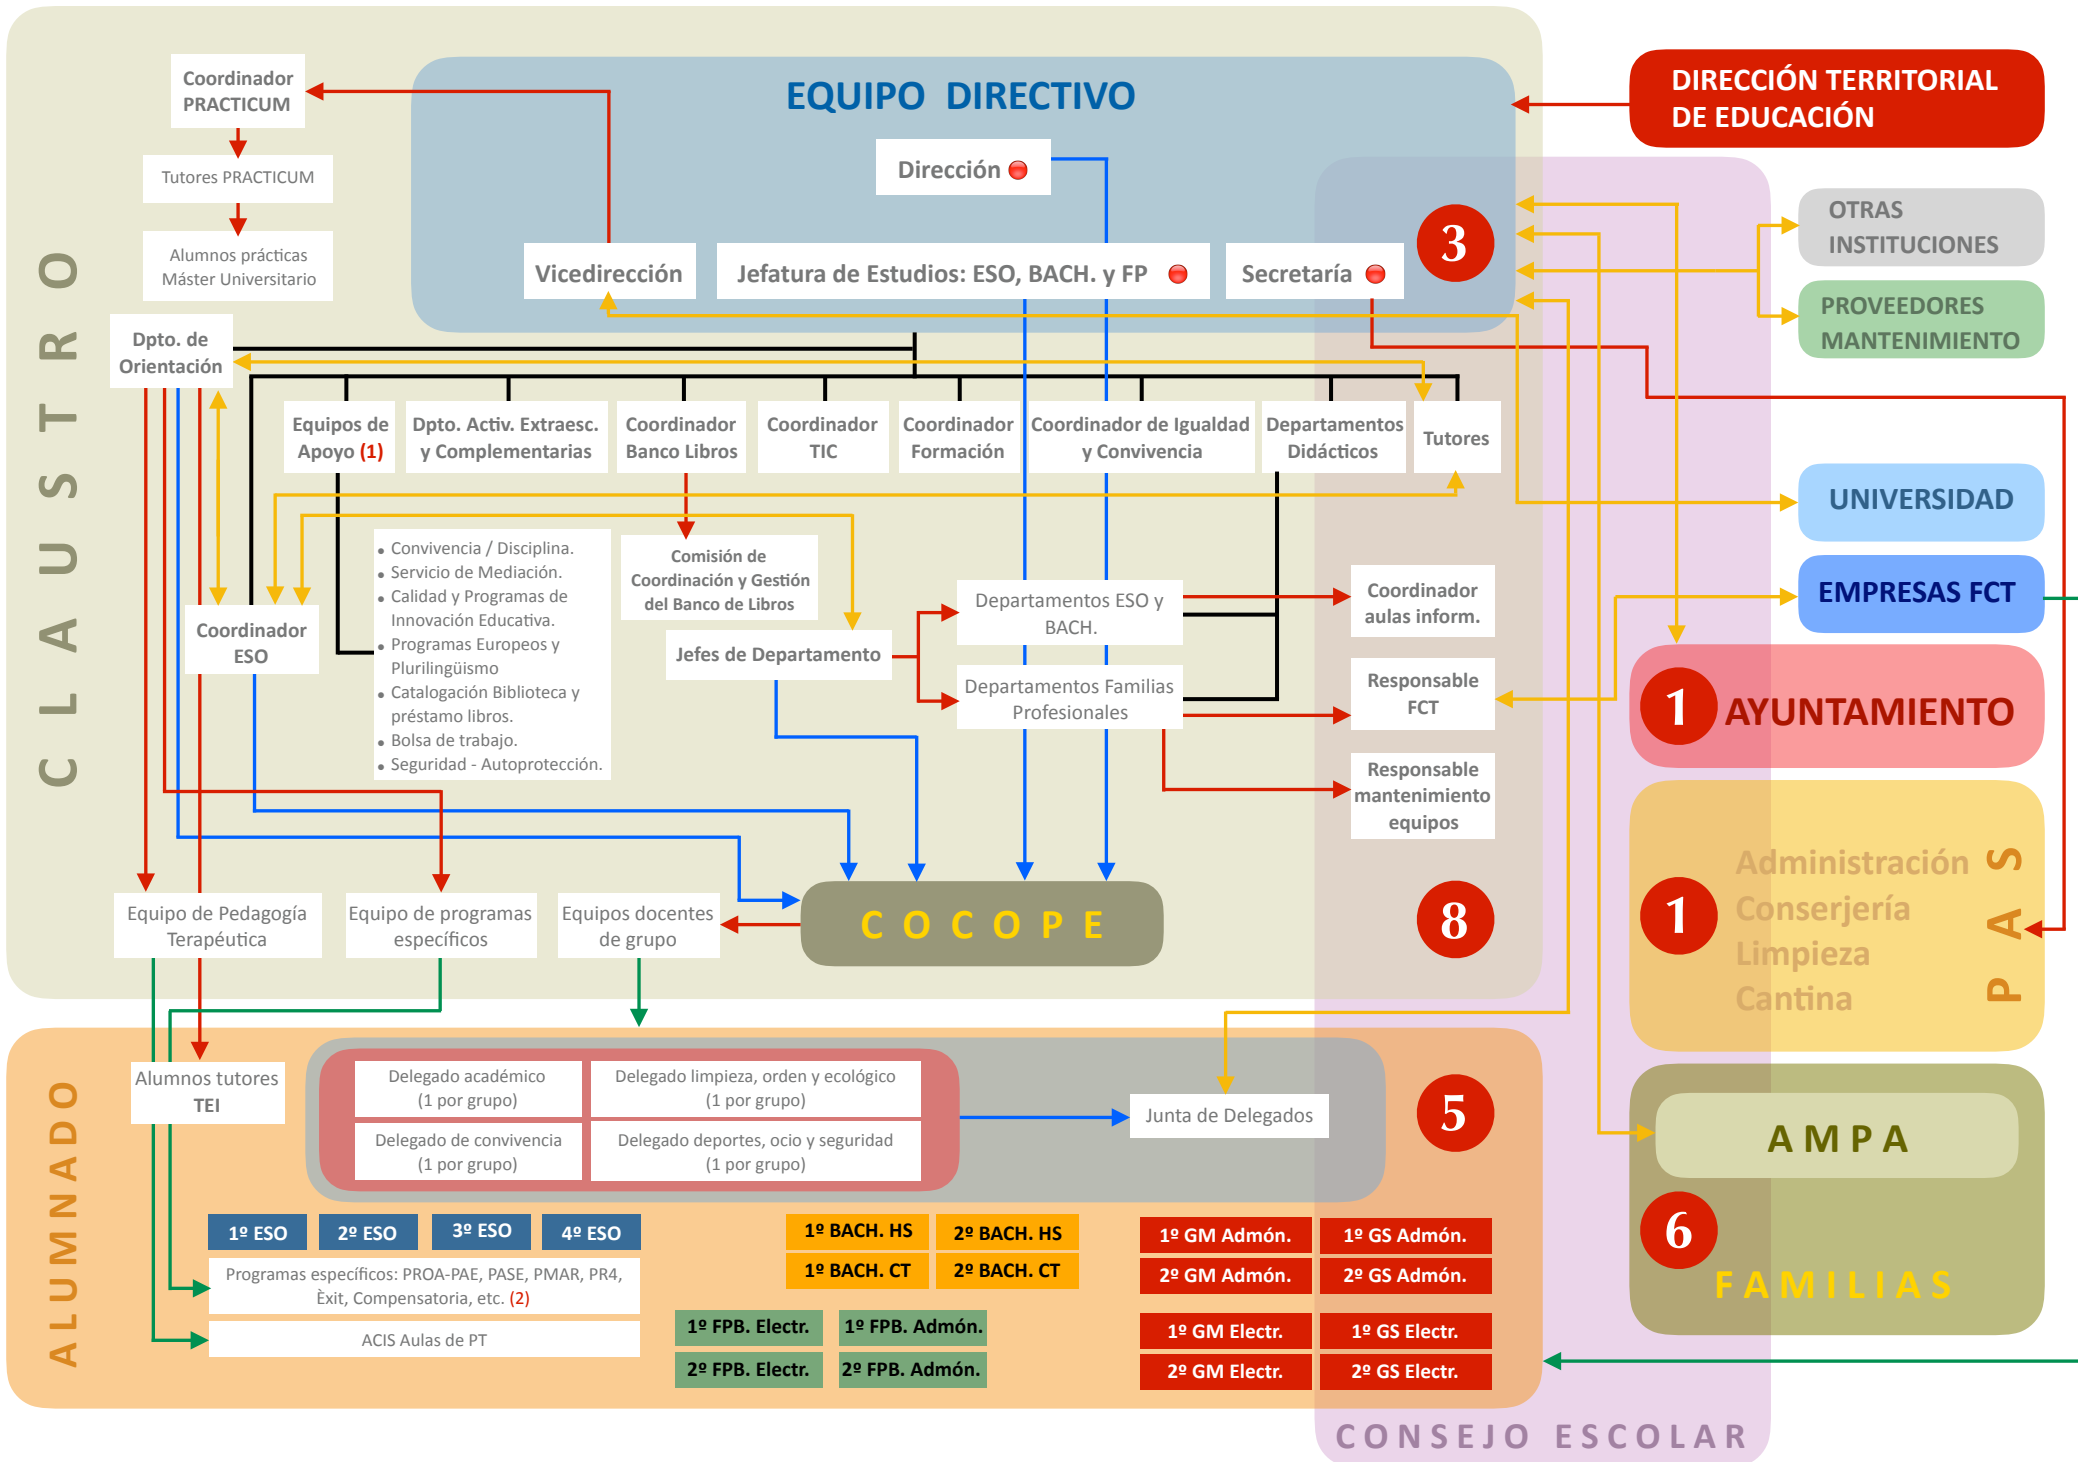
EQUIPO DIRECTIVO

DIRECCIÓN TERRITORIAL DE EDUCACIÓN

Coordinador PRACTICUM

Tutores PRACTICUM

Alumnos prácticas Máster Universitario

Dirección

Vicedirección

Jefatura de Estudios: ESO, BACH. y FP

Secretaría

3

OTRAS INSTITUCIONES

PROVEEDORES MANTENIMIENTO

C L A U S T R O

Dpto. de Orientación

Equipos de Apoyo (1)

Dpto. Activ. Extraesc. y Complementarias

Coordinador Banco Libros

Coordinador TIC

Coordinador Formación

Coordinador de Igualdad y Convivencia

Departamentos Didácticos

Tutores

UNIVERSIDAD

EMPRESAS FCT

Coordinador ESO

• Convivencia / Disciplina.
• Servicio de Mediación.
• Calidad y Programas de Innovación Educativa.
• Programas Europeos y Plurilingüismo
• Catalogación Biblioteca y préstamo libros.
• Bolsa de trabajo.
• Seguridad - Autoprotección.

Comisión de Coordinación y Gestión del Banco de Libros

Jefes de Departamento

Departamentos ESO y BACH.

Departamentos Familias Profesionales

Coordinador aulas inform.

Responsable FCT

Responsable mantenimiento equipos

1 AYUNTAMIENTO

1

Administración
Conserjería
Limpieza
Cantina

P A S

Equipo de Pedagogía Terapéutica

Equipo de programas específicos

Equipos docentes de grupo

C O C O P E

8

A L U M N A D O

Alumnos tutores TEI

Delegado académico (1 por grupo)

Delegado limpieza, orden y ecológico (1 por grupo)

Delegado de convivencia (1 por grupo)

Delegado deportes, ocio y seguridad (1 por grupo)

Junta de Delegados

5

A M P A

6

F A M I L I A S

1º ESO | 2º ESO | 3º ESO | 4º ESO

Programas específicos: PROA-PAE, PASE, PMAR, PR4, Èxit, Compensatoria, etc. (2)

ACIS Aulas de PT

1º BACH. HS | 2º BACH. HS
1º BACH. CT | 2º BACH. CT

1º FPB. Electr. | 1º FPB. Admón.
2º FPB. Electr. | 2º FPB. Admón.

1º GM Admón. | 1º GS Admón.
2º GM Admón. | 2º GS Admón.

1º GM Electr. | 1º GS Electr.
2º GM Electr. | 2º GS Electr.

CONSEJO ESCOLAR